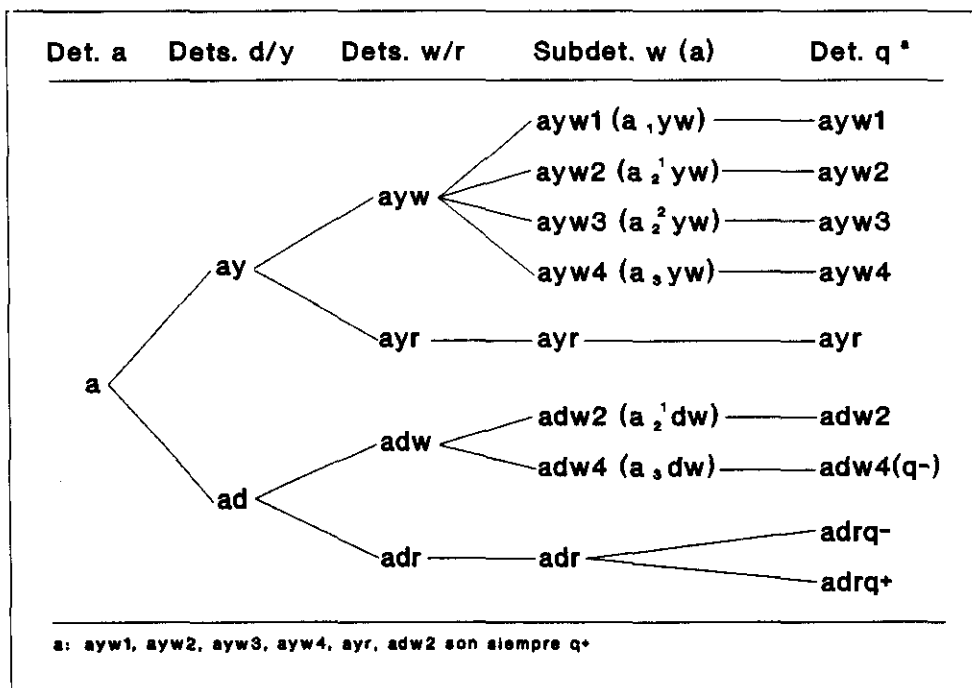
Det. a Dets. d/y Dets. w/r Subdet. w (a) Det. q $^{a}$

aywl (a $_1$yw) aywl
ayw2 (a $_2^1$yw) ayw2
ayw3 (a $_2^2$yw) ayw3
ayw4 (a $_3$yw) ayw4

ayw
ay
ayr ayr ayr

a

adw2 (a $_2^1$dw) adw2
adw4 (a $_3$dw) adw4(q-)
adw
ad
adr adr adrq-
adrq+

a: aywl, ayw2, ayw3, ayw4, ayr, adw2 son siempre q+